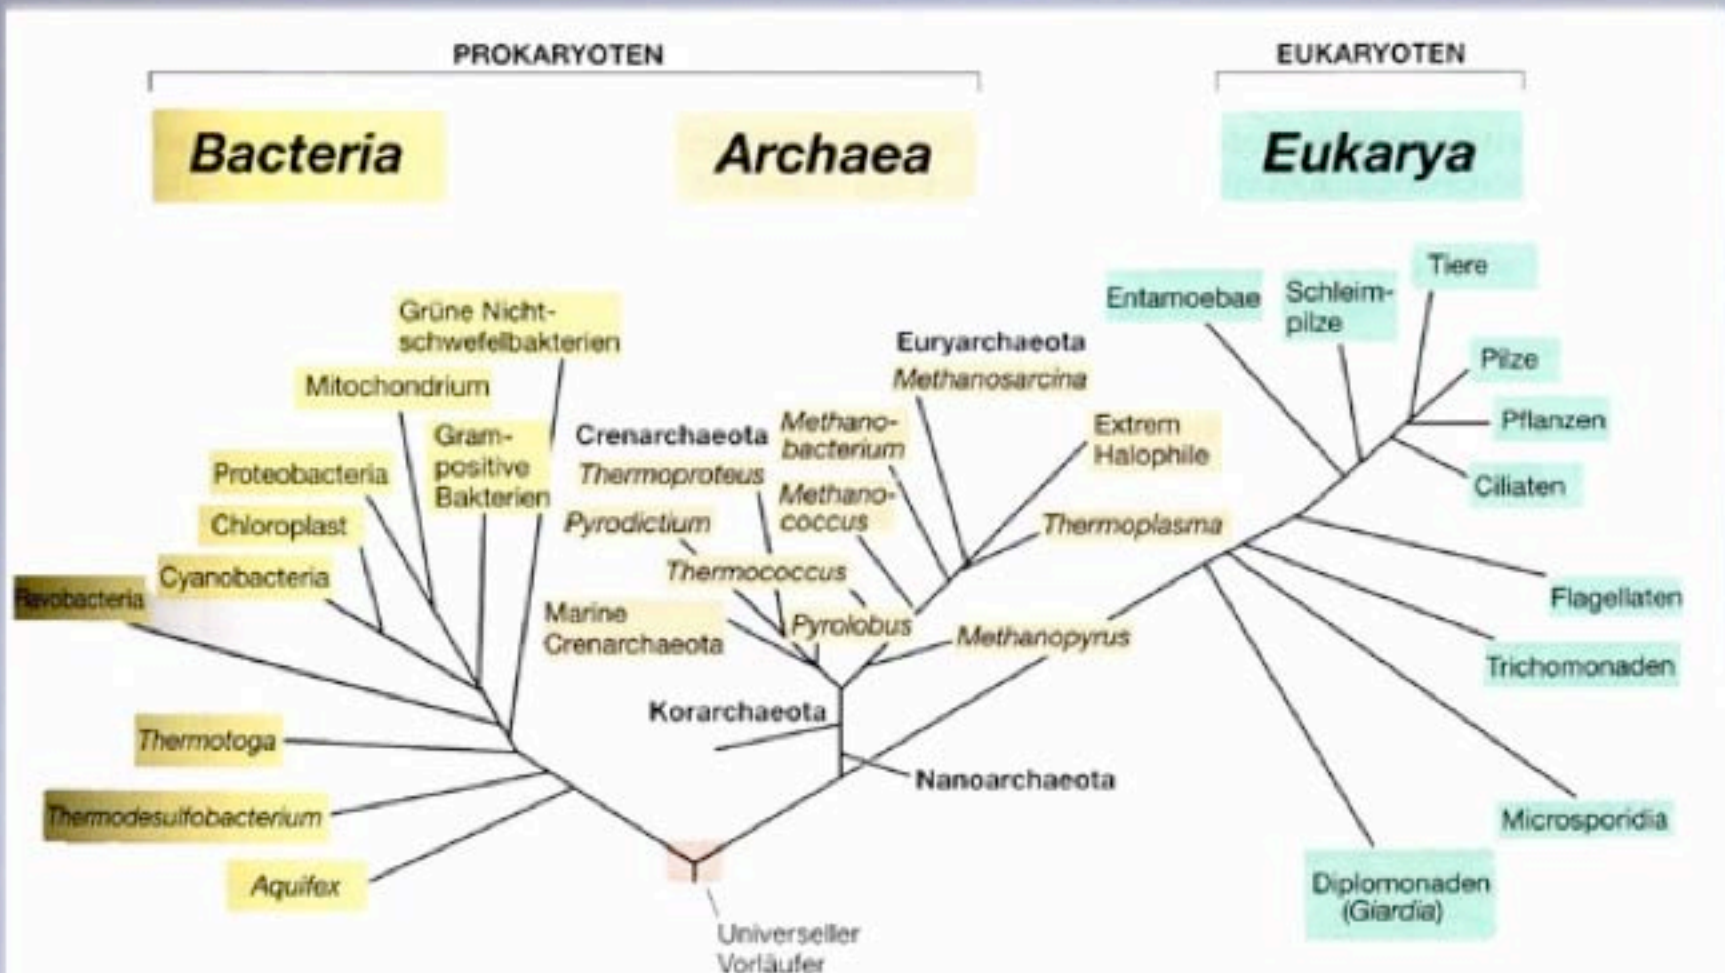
PROKARYOTEN

EUKARYOTEN

Bacteria

Archaea

Eukarya

Grüne Nichtschwefelbakterien

Mitochondrium

Gram-positive Bakterien

Proteobacteria

Chloroplast

Cyanobacteria

Flavobacteria

Thermotoga

Thermodesulfobacterium

Aquifex

Crenarchaeota

Thermoproteus

Pyrodictium

Thermococcus

Marine Crenarchaeota

Pyrolobus

Korarchaeota

Nanoarchaeota

Euryarchaeota

Methanosarcina

Methanobacterium

Methanococcus

Extrem Halophile

Thermoplasma

Methanopyrus

Universeller Vorläufer

Entamoebae

Schleimpilze

Tiere

Pilze

Pflanzen

Ciliaten

Flagellaten

Trichomonaden

Microsporidia

Diplomonaden (Giardia)